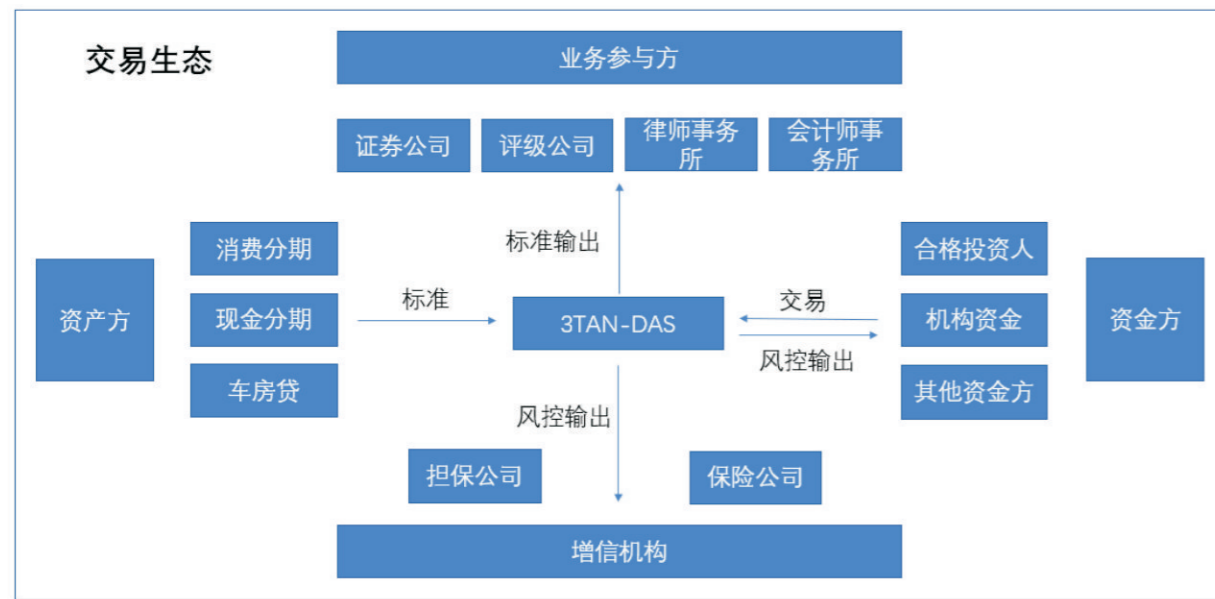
交易生态

业务参与方

证券公司
评级公司
律师事务所
会计师事务所

标准输出

资产方

消费分期
现金分期
车房贷

标准

3TAN-DAS

交易
风控输出

合格投资人
机构资金
其他资金方

资金方

风控输出

担保公司
保险公司

增信机构